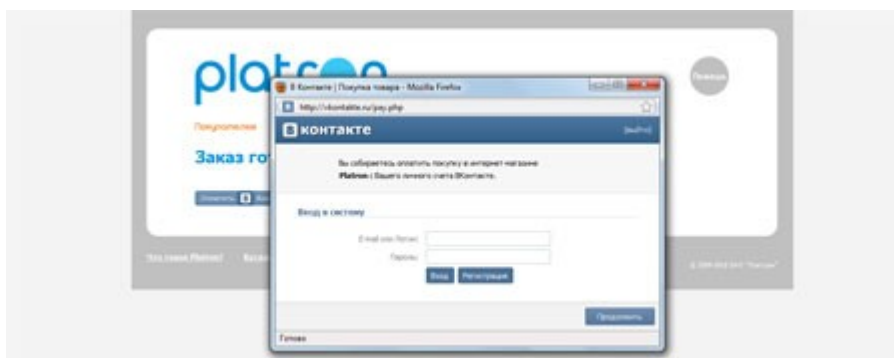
plat

Покупателям

Заказ го

Оплатить В Вко

Что такое Platron?

Помощь

© 2009-2012 ЗАО "Платрон"

В Контакте | Покупка товара - Mozilla Firefox

http://vkontakte.ru/pay.php

В контакте

[выйти]

Вы собираетесь оплатить покупку в интернет магазине Platron с Вашего личного счета ВКонтакте.

Вход в систему

E-mail или Логин:

Пароль:

Вход

Регистрация

Продолжить

Готово